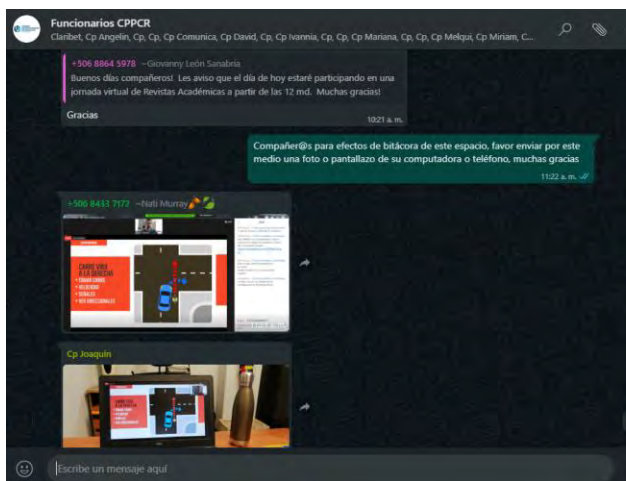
Funcionarios CPPCR
Claribet, Cp Angelin, Cp, Cp, Cp Comunica, Cp David, Cp, Cp Ivannia, Cp, Cp, Cp Mariana, Cp, Cp, Cp Melqui, Cp Miriam, C...

+506 8864 5978 ~Giovanny León Sanabria
Buenos días compañeros! Les aviso que el día de hoy estaré participando en una jornada virtual de Revistas Académicas a partir de las 12 md. Muchas gracias!

Gracias
10:21 a. m.

Compañer@s para efectos de bitácora de este espacio, favor enviar por este medio una foto o pantallazo de su computadora o teléfono, muchas gracias
11:22 a. m.

+506 8433 7172 ~Nati Murray

CAMBIO VIRO A LA DERECHA
• CAMBIO CARRIL
• VIA DERECHO
• SEÑALES
• VIA UNIDIRECCIONALES

Cp Joaquin

Escribe un mensaje aquí